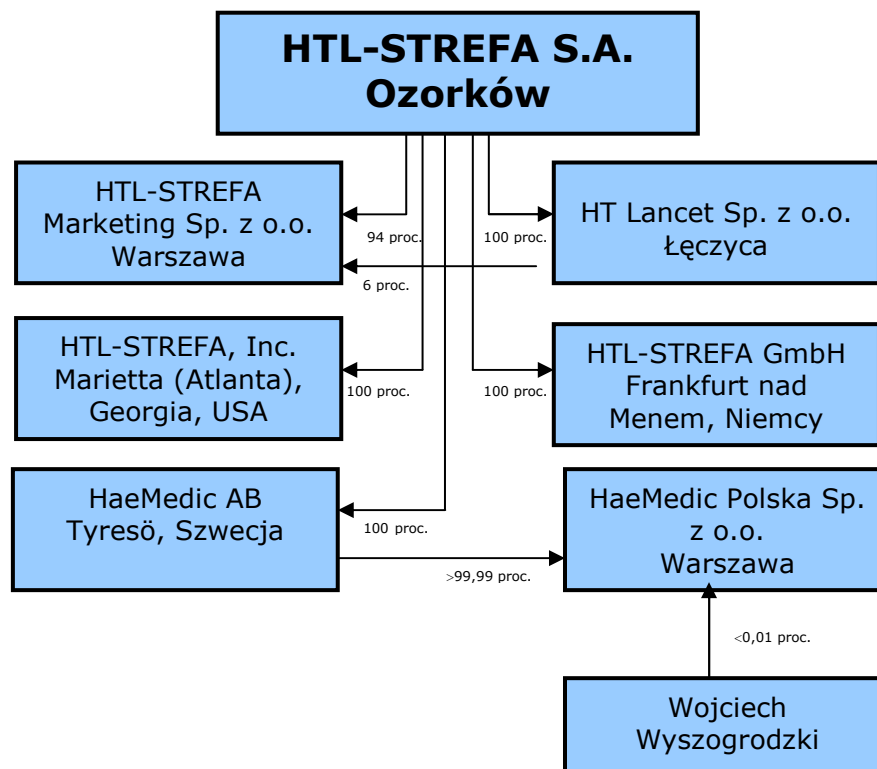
HTL-STREFA S.A.
Ozorków

HTL-STREFA
Marketing Sp. z o.o.
Warszawa

94 proc.

100 proc.

HT Lancet Sp. z o.o.
Łęczyca

6 proc.

HTL-STREFA, Inc.
Marietta (Atlanta),
Georgia, USA

100 proc.

100 proc.

HTL-STREFA GmbH
Frankfurt nad
Menem, Niemcy

HaeMedic AB
Tyresö, Szwecja

100 proc.

HaeMedic Polska Sp.
z o.o.
Warszawa

>99,99 proc.

<0,01 proc.

Wojciech
Wyszogrodzki